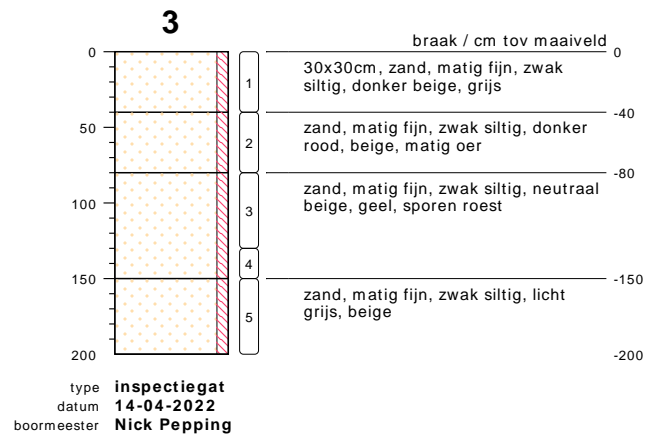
3

0
50
100
150
200

1
2
3
4
5

braak / cm tov maaiveld
0
30x30cm, zand, matig fijn, zwak siltig, donker beige, grijs
-40
zand, matig fijn, zwak siltig, donker rood, beige, matig oer
-80
zand, matig fijn, zwak siltig, neutraal beige, geel, sporen roest
-150
zand, matig fijn, zwak siltig, licht grijs, beige
-200

type inspectiegat
datum 14-04-2022
boormeester Nick Pepping